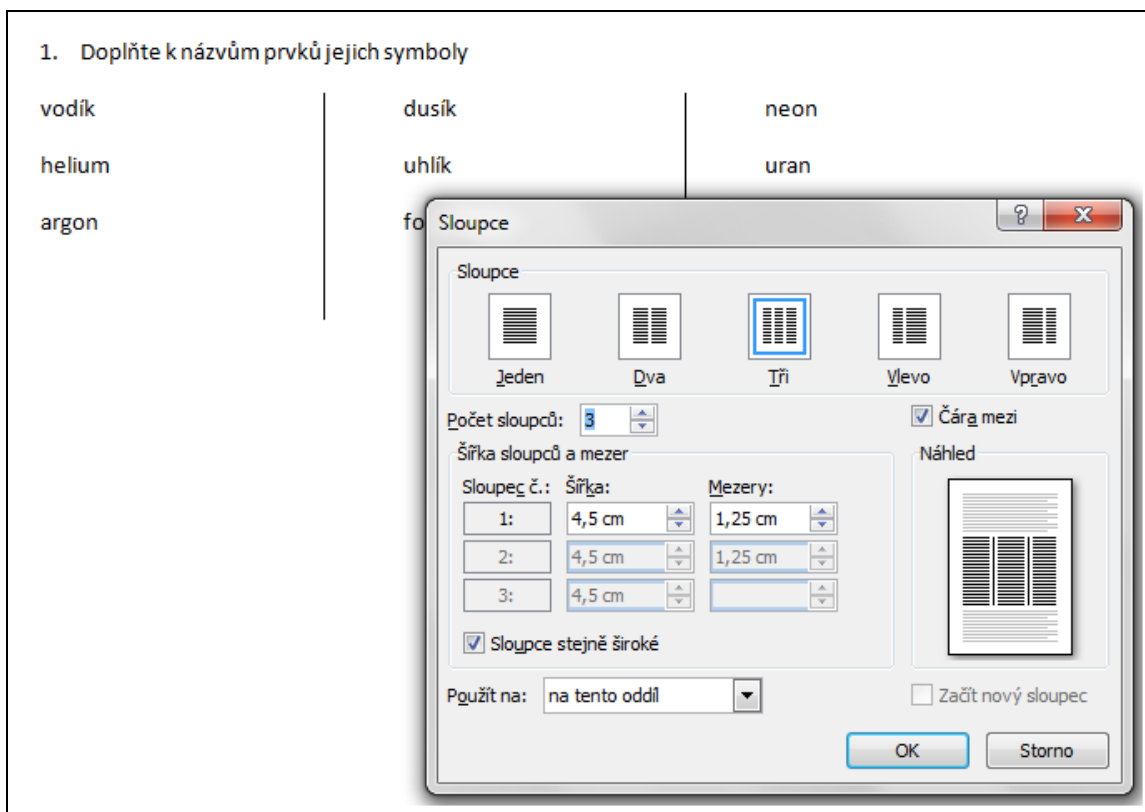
1. Doplňte k názvům prvků jejich symboly

vodík

helium

argon

dusík

uhlík

fo

neon

uran

Sloupce

?

X

Sloupce

Jeden

Dva

Tři

Vlevo

Vpravo

Počet sloupců: 3

Čára mezi

Šířka sloupců a mezer

Náhled

Sloupec č.: Šířka: Mezery:

| Sloupec č.: | Šířka: | Mezery: |
|---|---|---|
| 1: | 4,5 cm | 1,25 cm |
| 2: | 4,5 cm | 1,25 cm |
| 3: | 4,5 cm | |

Sloupce stejně široké

Použít na: na tento oddíl

Začít nový sloupec

OK

Storno